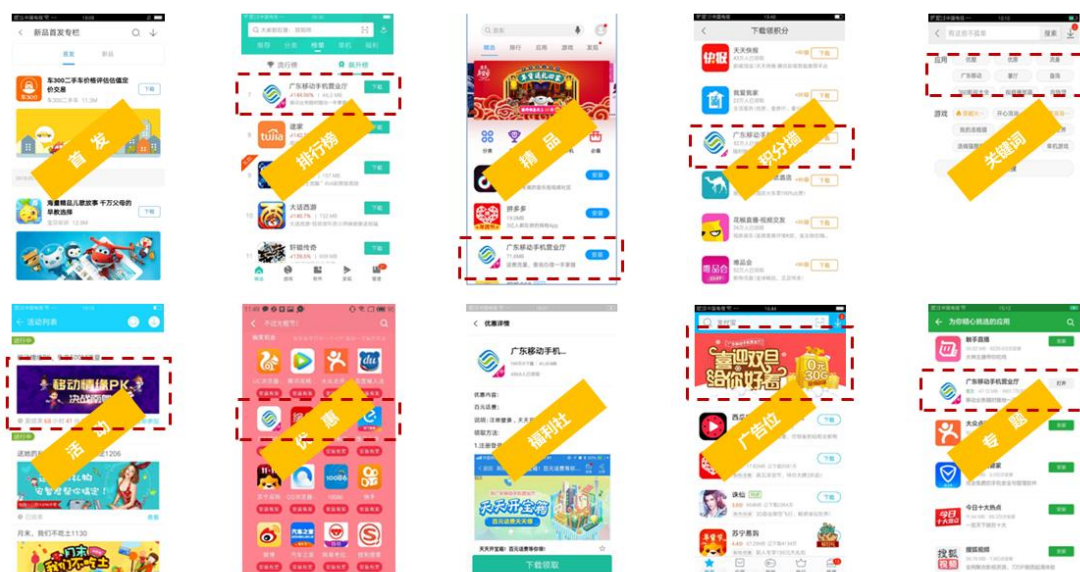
新品首发专栏

首发 新品

车300二手车价格评估信鉴定价交易

下载

首 发

海量精品儿歌故事 千万父母的早教选择

下载

排行榜

流行榜 飙升榜

广东移动手机营业厅

下载

途家

大话西游

轩辕传奇

精 品

广东移动手机营业厅

拼多多

下载领积分

天天快报

我爱我家

广东移动手机营业厅

积分墙

花椒直播-视频交友

唯品会

下载

搜索

应用

游戏

关键词

活动列表

移动精缘PK 决战之巅

活 动

运动有礼

月末，我们不吐1130

今日优惠节!

优 惠

优惠详情

广东移动手机...

福利社

天天开宝箱

下载领取

喜迎双旦 给你好看

广告位

西瓜视频

诛仙

苏宁易购

为你精心挑选的应用

抖手直播

广东移动手机营业厅

打开

专 题

今日十大热点

搜狐视频